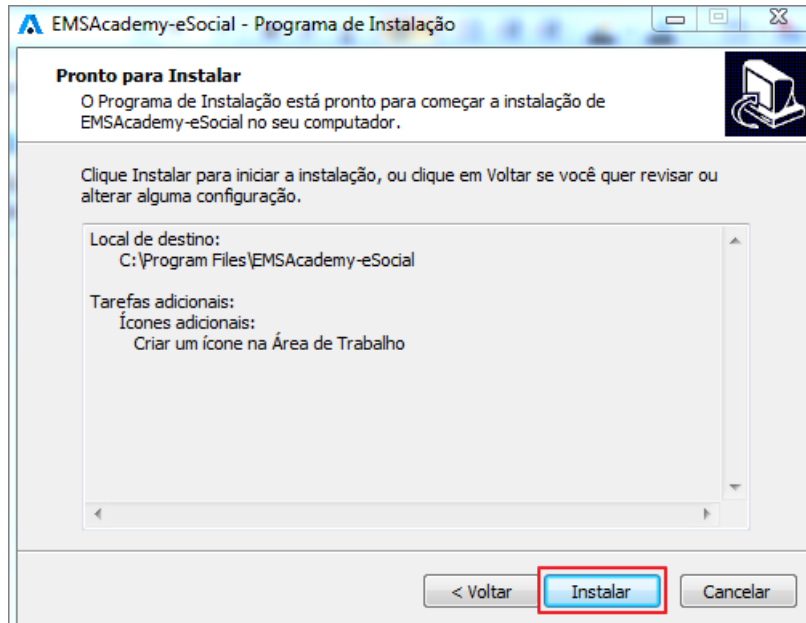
EMSAcademy-eSocial - Programa de Instalação

Pronto para Instalar
O Programa de Instalação está pronto para começar a instalação de EMSAcademy-eSocial no seu computador.

Clique Instalar para iniciar a instalação, ou clique em Voltar se você quer revisar ou alterar alguma configuração.

Local de destino:
C:\Program Files\EMSAcademy-eSocial

Tarefas adicionais:
Ícones adicionais:
Criar um ícone na Área de Trabalho

< Voltar
Instalar
Cancelar